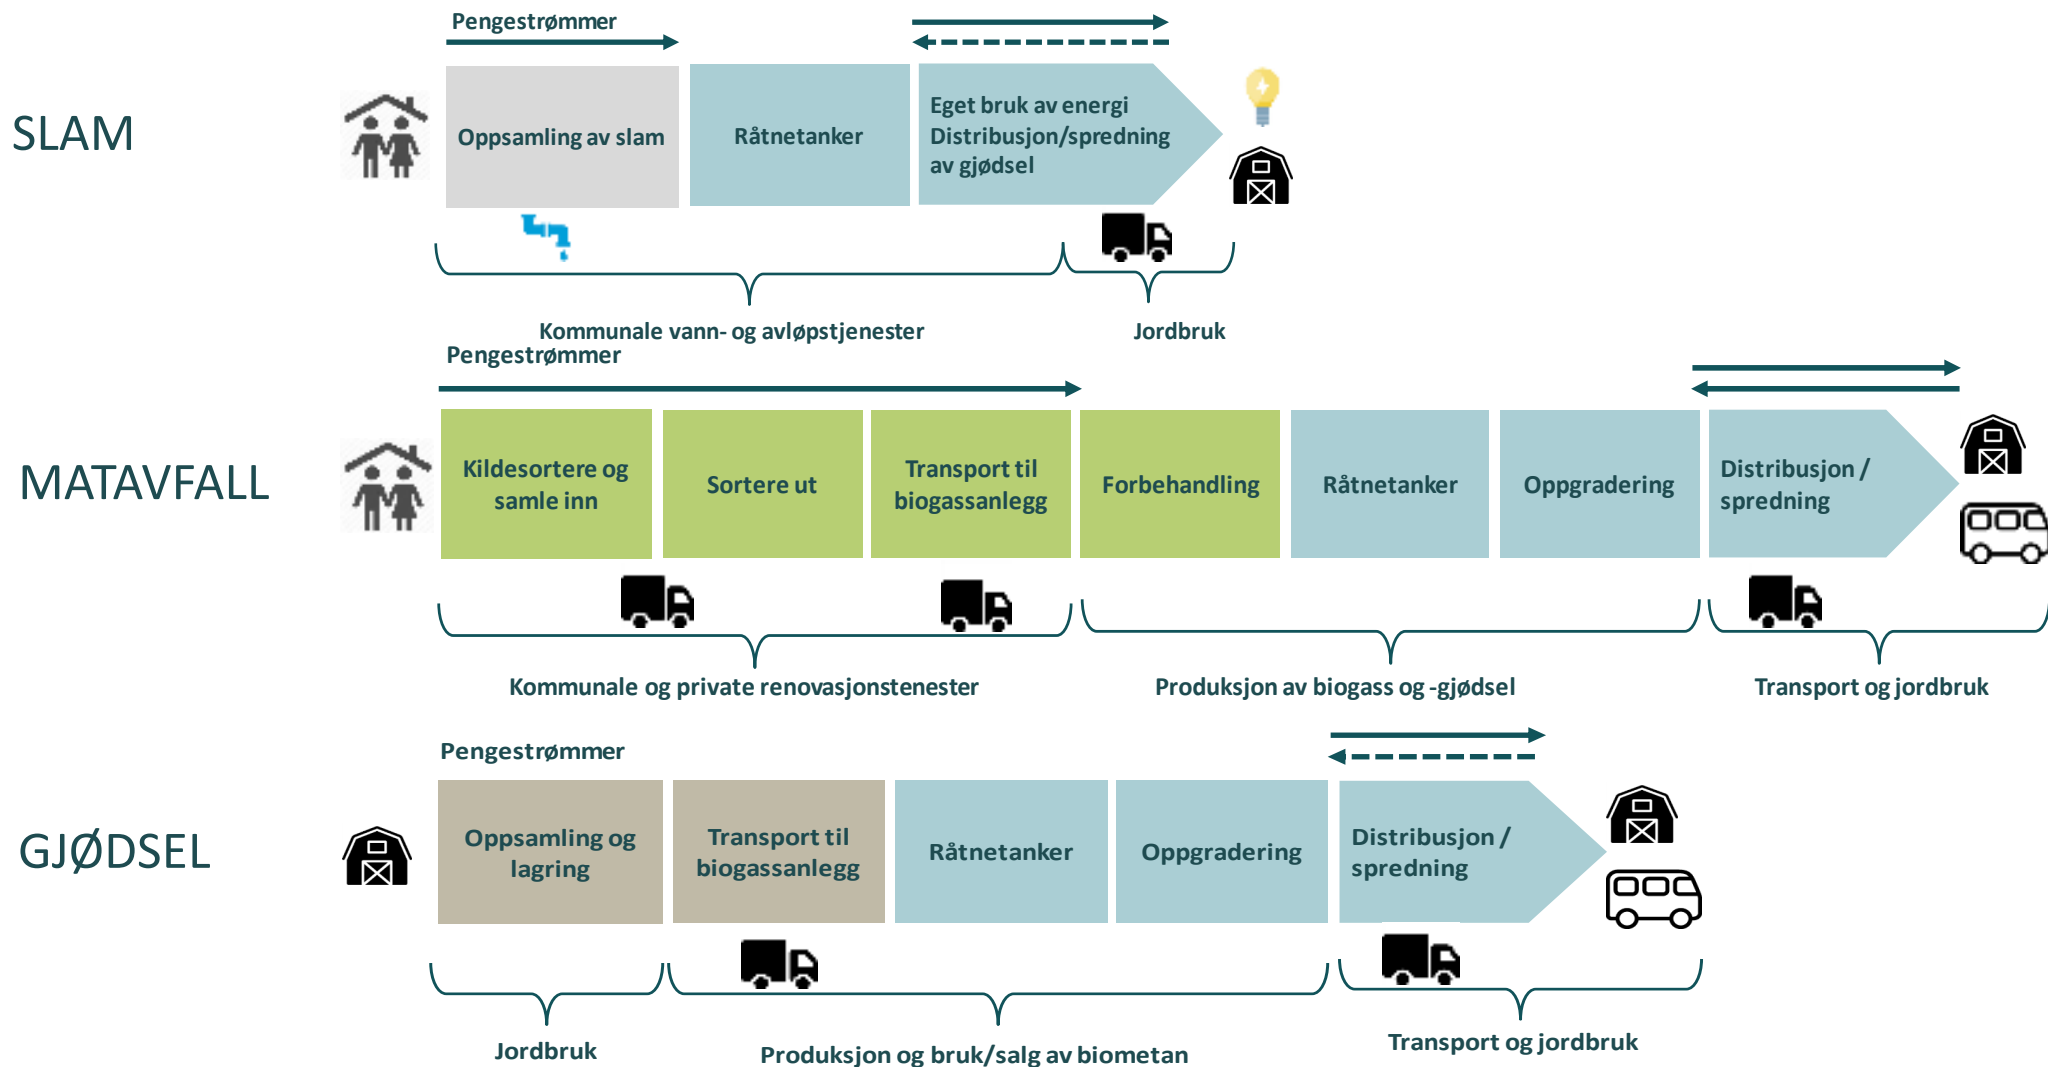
SLAM

Pengestrømmer

Oppsamling av slam

Råtnetanker

Eget bruk av energi Distribusjon/spredning av gjødsel

Kommunale vann- og avløpstjenester

Jordbruk

MATAVFALL

Pengestrømmer

Kildesortere og samle inn

Sortere ut

Transport til biogassanlegg

Forbehandling

Råtnetanker

Oppgradering

Distribusjon / spredning

Kommunale og private renovasjonstenester

Produksjon av biogass og -gjødsel

Transport og jordbruk

GJØDSEL

Pengestrømmer

Oppsamling og lagring

Transport til biogassanlegg

Råtnetanker

Oppgradering

Distribusjon / spredning

Jordbruk

Produksjon og bruk/salg av biometan

Transport og jordbruk